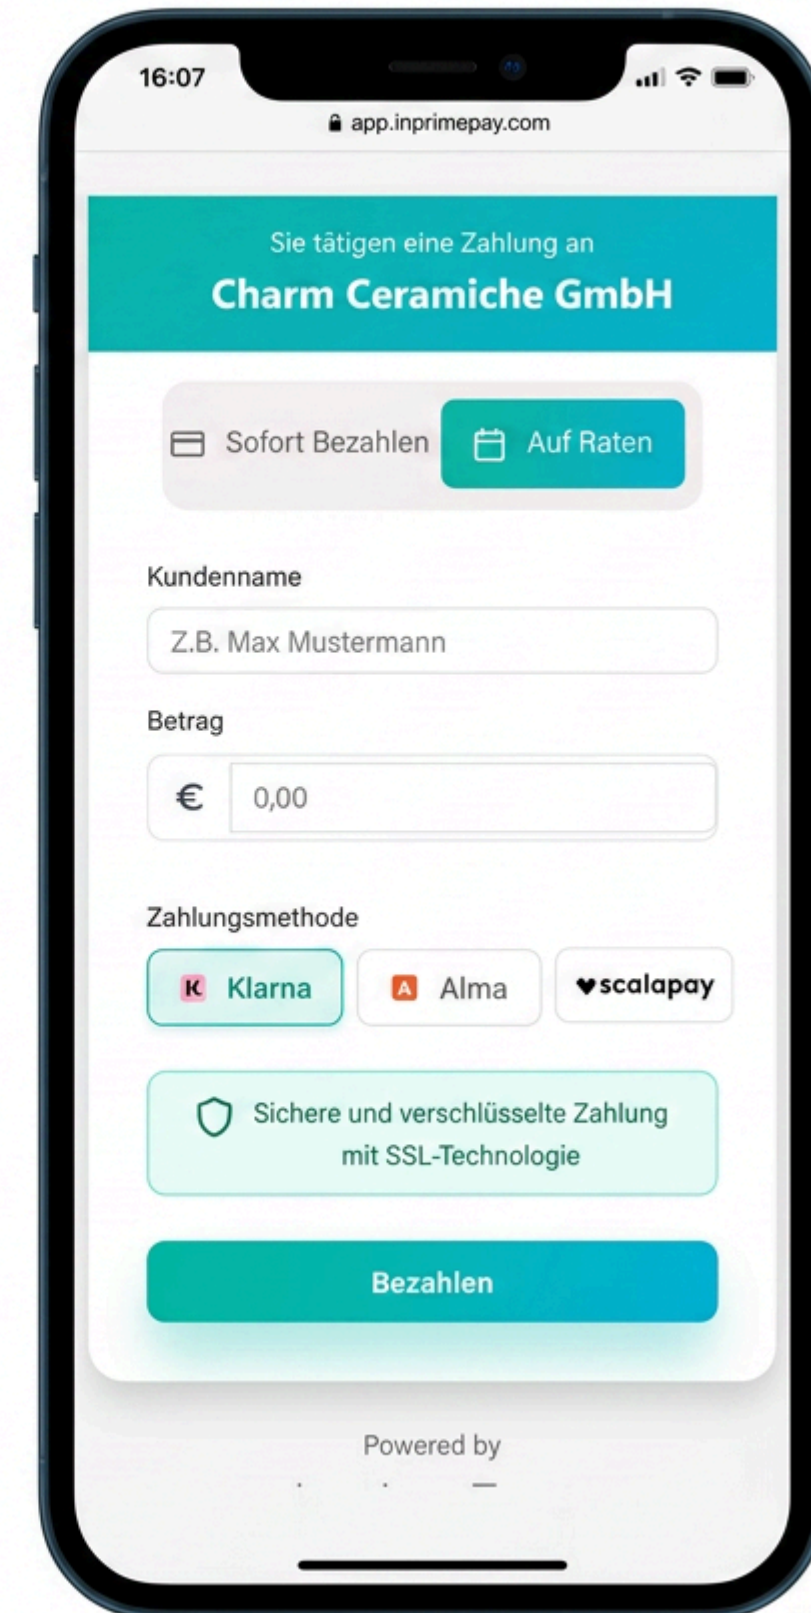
16:07

app.inprimepay.com

Sie tätigen eine Zahlung an
Charm Ceramiche GmbH

Sofort Bezahlen

Auf Raten

Kundenname

Z.B. Max Mustermann

Betrag

€

0,00

Zahlungsmethode

K Klarna

A Alma

♥scalapay

Sichere und verschlüsselte Zahlung mit SSL-Technologie

Bezahlen

Powered by

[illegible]